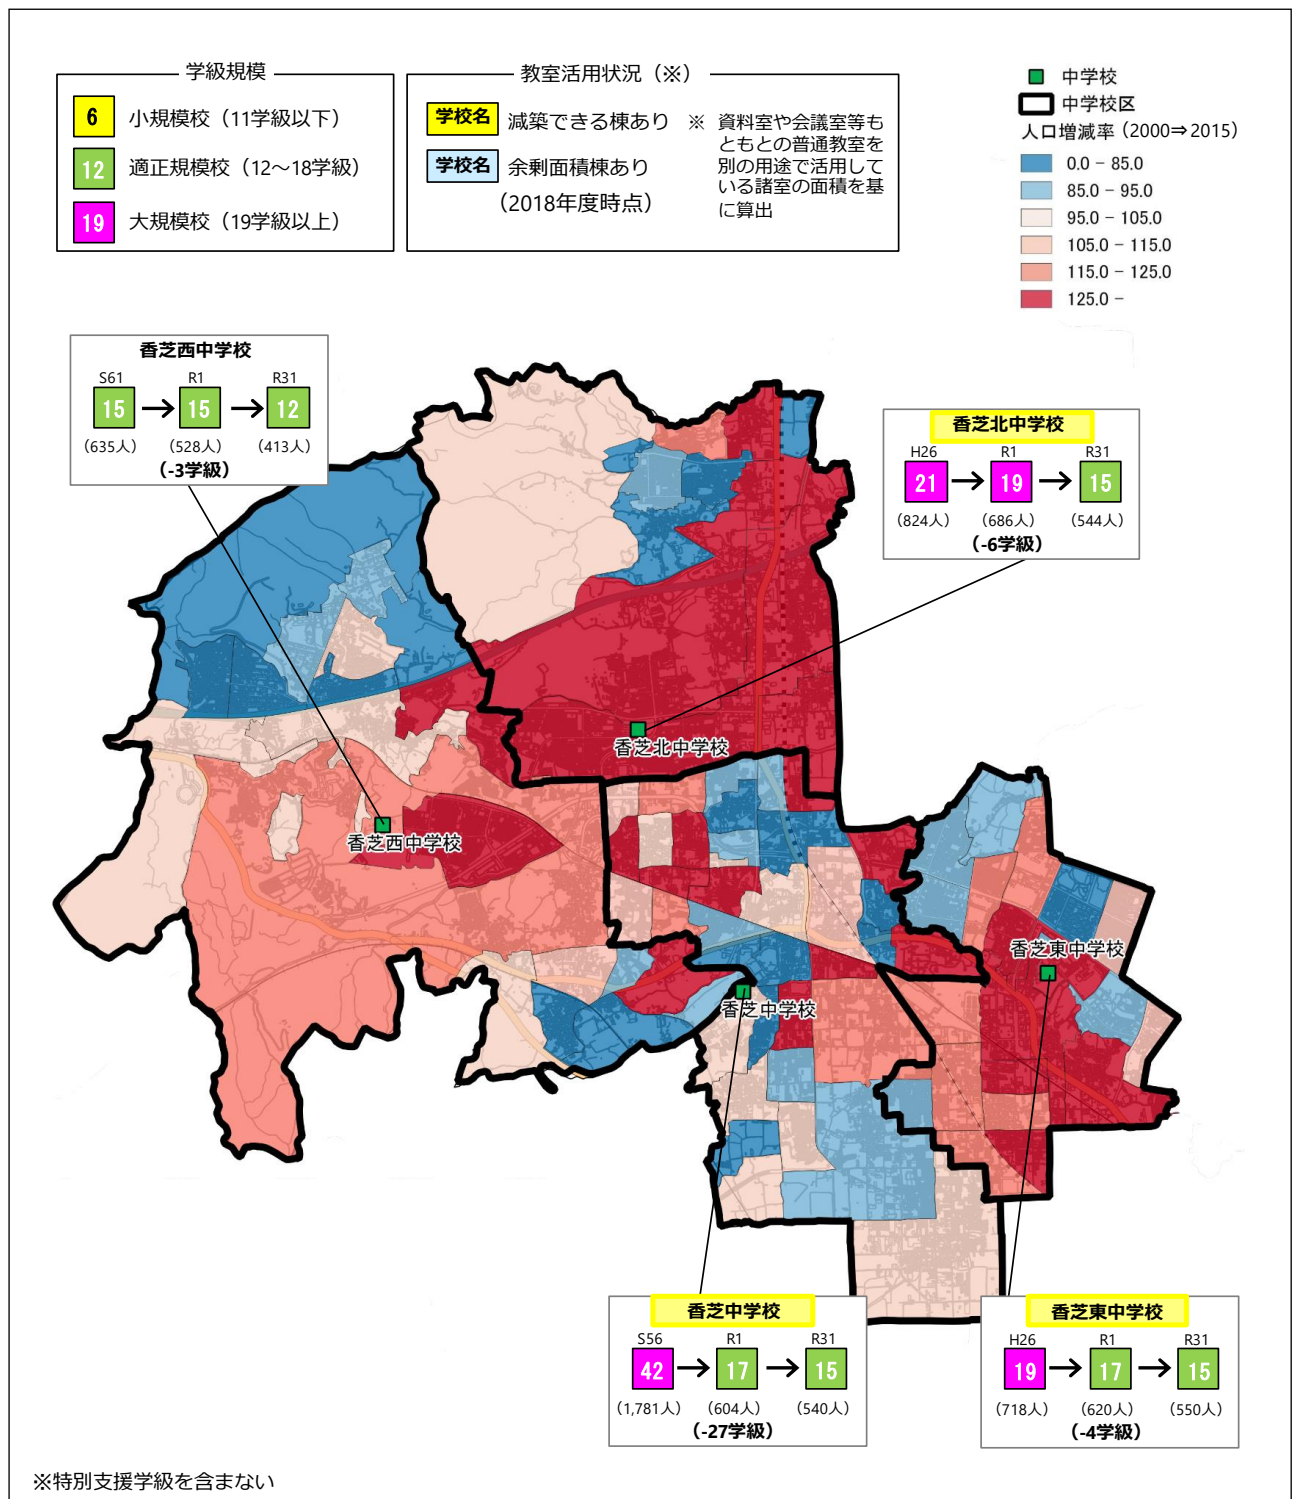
学級規模

6 小規模校（11学級以下）

12 適正規模校（12～18学級）

19 大規模校（19学級以上）

教室活用状況（※）

学校名 減築できる棟あり

学校名 余剰面積棟あり

（2018年度時点）

※ 資料室や会議室等もともとの普通教室を別の用途で活用している諸室の面積を基に算出

中学校

中学校区

人口増減率（2000⇒2015）

0.0 – 85.0

85.0 – 95.0

95.0 – 105.0

105.0 – 115.0

115.0 – 125.0

125.0 –

香芝西中学校

S61 15 → R1 15 → R31 12

（635人） （528人） （413人）

（-3学級）

香芝北中学校

H26 21 → R1 19 → R31 15

（824人） （686人） （544人）

（-6学級）

香芝北中学校

香芝西中学校

香芝東中学校

香芝中学校

香芝中学校

S56 42 → R1 17 → R31 15

（1,781人） （604人） （540人）

（-27学級）

香芝東中学校

H26 19 → R1 17 → R31 15

（718人） （620人） （550人）

（-4学級）

※特別支援学級を含まない